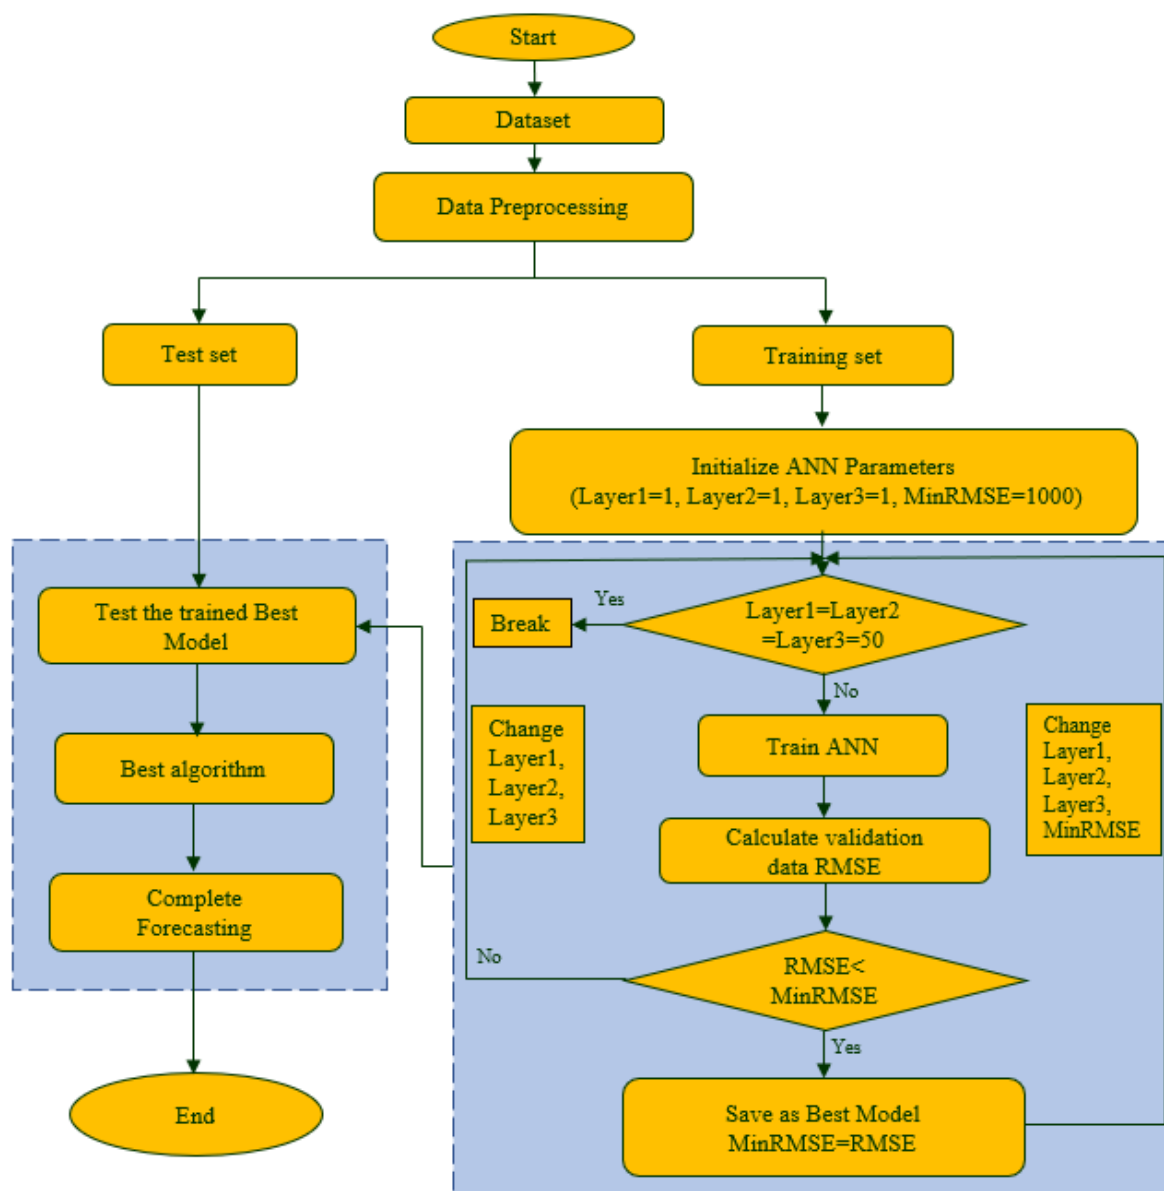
Start

Dataset

Data Preprocessing

Test set

Training set

Initialize ANN Parameters
(Layer1=1, Layer2=1, Layer3=1, MinRMSE=1000)

Test the trained Best Model

Best algorithm

Complete Forecasting

End

Yes

Break

Layer1=Layer2 =Layer3=50

No

Change Layer1, Layer2, Layer3

Train ANN

Change Layer1, Layer2, Layer3, MinRMSE

Calculate validation data RMSE

No

RMSE< MinRMSE

Yes

Save as Best Model MinRMSE=RMSE